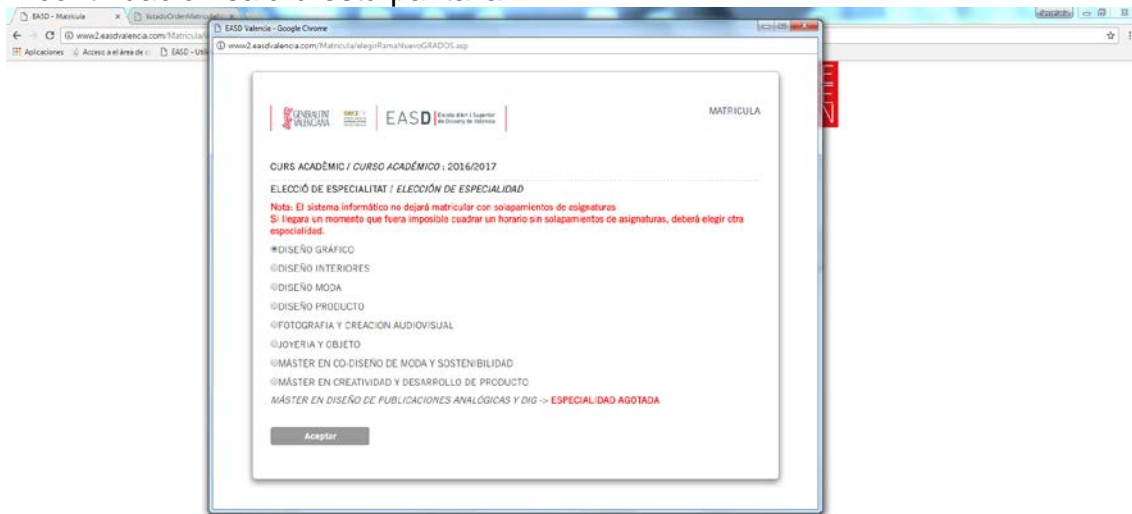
EASD - Matricula
EstadoOrdenMatricula
www2.easdvalencia.com/Matricula/
Aplicaciones
Acceso a el área de
EASD - Util
EASD Valencia - Google Chrome
www2.easdvalencia.com/Matricula/elegirRamaNuevoGRADOS.asp

GENERALITAT VALENCIANA
EASD Escola d'Art i Superior de Disseny de València
MATRICULA

CURS ACADÈMIC / CURSO ACADÉMICO : 2016/2017

ELECCIÓ DE ESPECIALITAT / ELECCIÓN DE ESPECIALIDAD

Nota: El sistema informático no dejará matricular con solapamientos de asignaturas
Si llegara un momento que fuera imposible cuadrar un horario sin solapamientos de asignaturas, deberá elegir otra especialidad.

DISEÑO GRÁFICO
DISEÑO INTERIORES
DISEÑO MODA
DISEÑO PRODUCTO
FOTOGRAFIA Y CREACION AUDIOVISUAL
JOYERIA Y OBJETO
MÁSTER EN CO-DISEÑO DE MODA Y SOSTENIBILIDAD
MÁSTER EN CREATIVIDAD Y DESARROLLO DE PRODUCTO
MÁSTER EN DISEÑO DE PUBLICACIONES ANALÓGICAS Y DIG -> ESPECIALIDAD AGOTADA

Aceptar